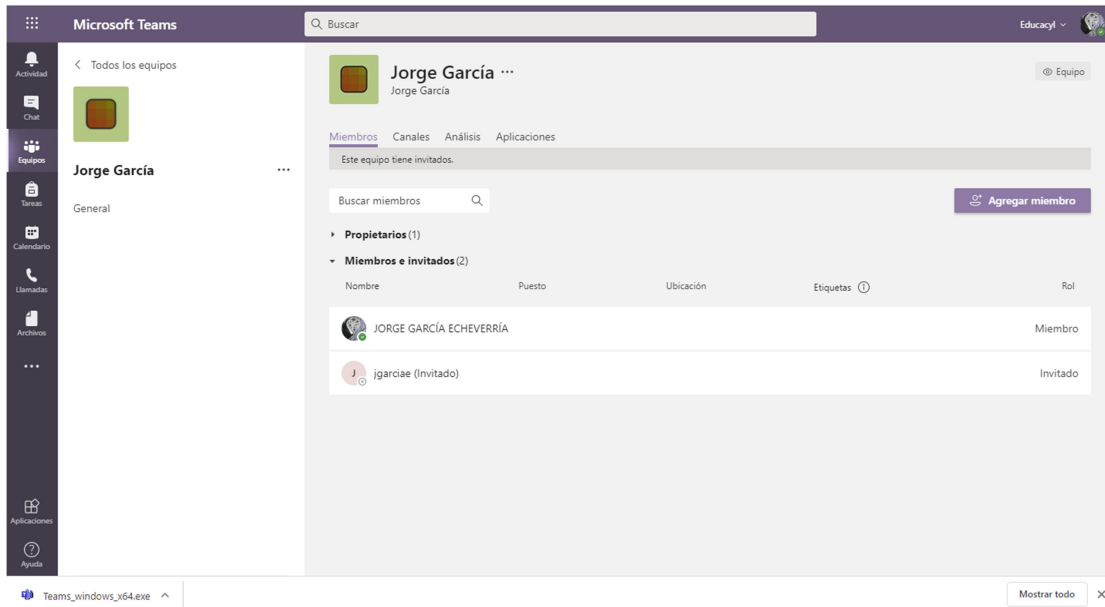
Microsoft Teams

Buscar

Educacyl

Actividad
Chat
Equipos
Tareas
Calendario
Llamadas
Archivos
...
Aplicaciones
Ayuda

< Todos los equipos

Jorge García ...

General

Jorge García ...
Jorge García

Equipo

Miembros Canales Análisis Aplicaciones

Este equipo tiene invitados.

Buscar miembros

Agregar miembro

Propietarios (1)

Miembros e invitados (2)

| Nombre | Puesto | Ubicación | Etiquetas | Rol |
|---|---|---|---|---|
| JORGE GARCÍA ECHEVERRÍA | | | | Miembro |
| J jgarciae (Invitado) | | | | Invitado |

Teams_windows_x64.exe

Mostrar todo